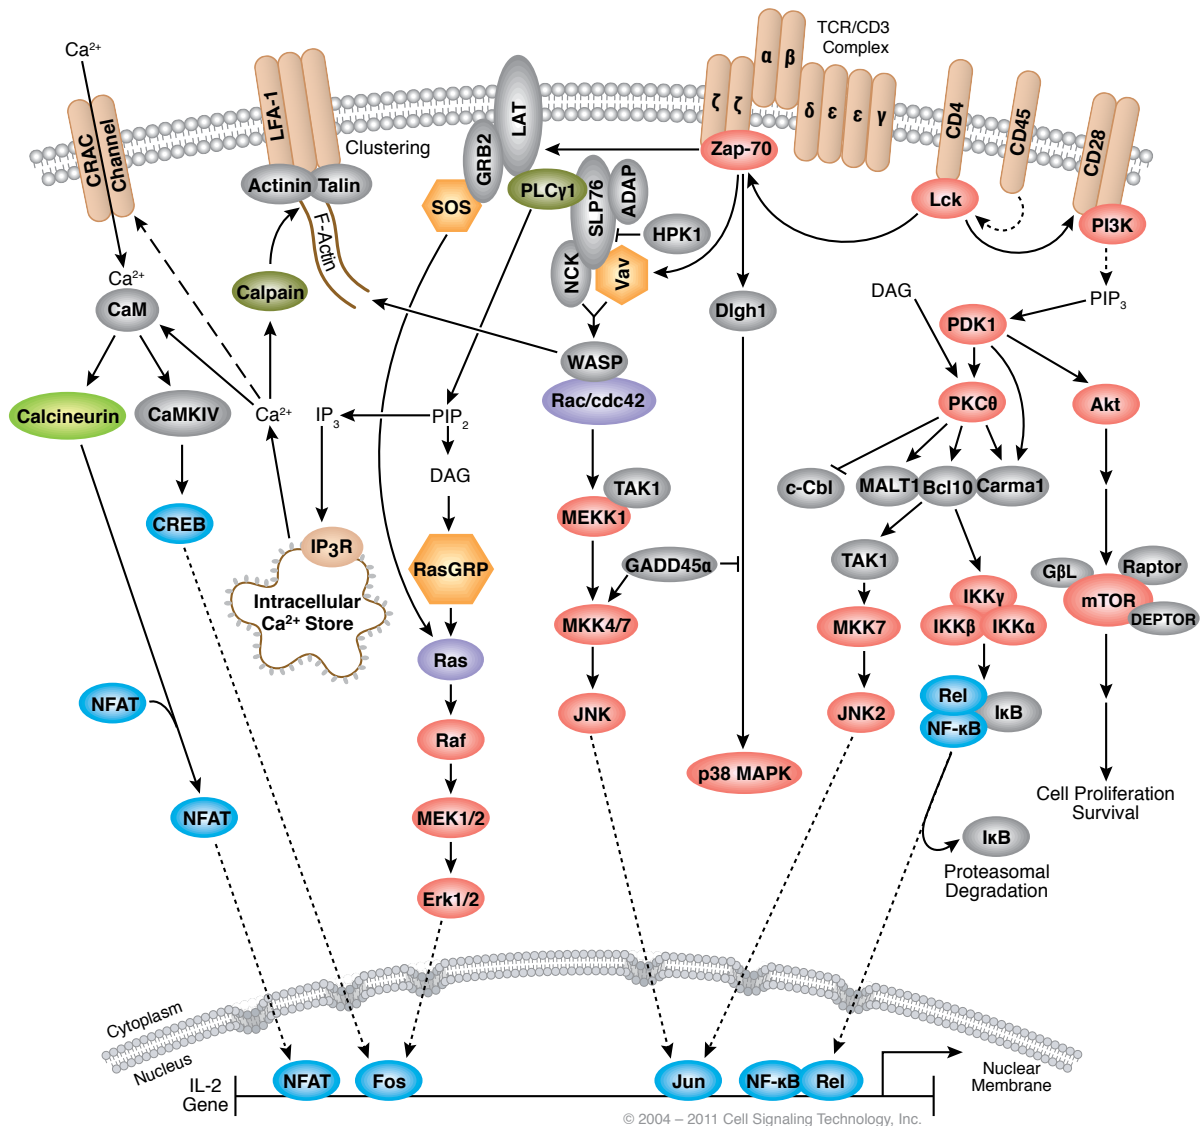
$Ca^{2+}$
CRAC Channel
LFA-1
Clustering
Actinin Talin
F-Actin
Calpain
GRB2
LAT
SOS
PLCγ1
SLP76
ADAP
HPK1
NCK
Vav
α β
TCR/CD3 Complex
ζ ζ
δ ε ε γ
Zap-70
CD4
CD45
CD28
Lck
PI3K
$Ca^{2+}$
CaM
Calcineurin
CaMKIV
$Ca^{2+}$
$IP_3$
$PIP_2$
DAG
CREB
$IP_3R$
Intracellular $Ca^{2+}$ Store
RasGRP
Ras
Raf
MEK1/2
Erk1/2
NFAT
NFAT
WASP
Rac/cdc42
TAK1
MEKK1
GADD45α
MKK4/7
JNK
Dlgh1
p38 MAPK
DAG
$PIP_3$
PDK1
PKCθ
Akt
c-Cbl
MALT1
Bcl10
Carma1
TAK1
MKK7
JNK2
IKKγ
IKKβ
IKKα
Rel
NF-κB
IκB
IκB
Proteasomal Degradation
GβL
Raptor
mTOR
DEPTOR
Cell Proliferation Survival
Cytoplasm
Nucleus
IL-2 Gene
NFAT
Fos
Jun
NF-κB
Rel
Nuclear Membrane
© 2004 – 2011 Cell Signaling Technology, Inc.